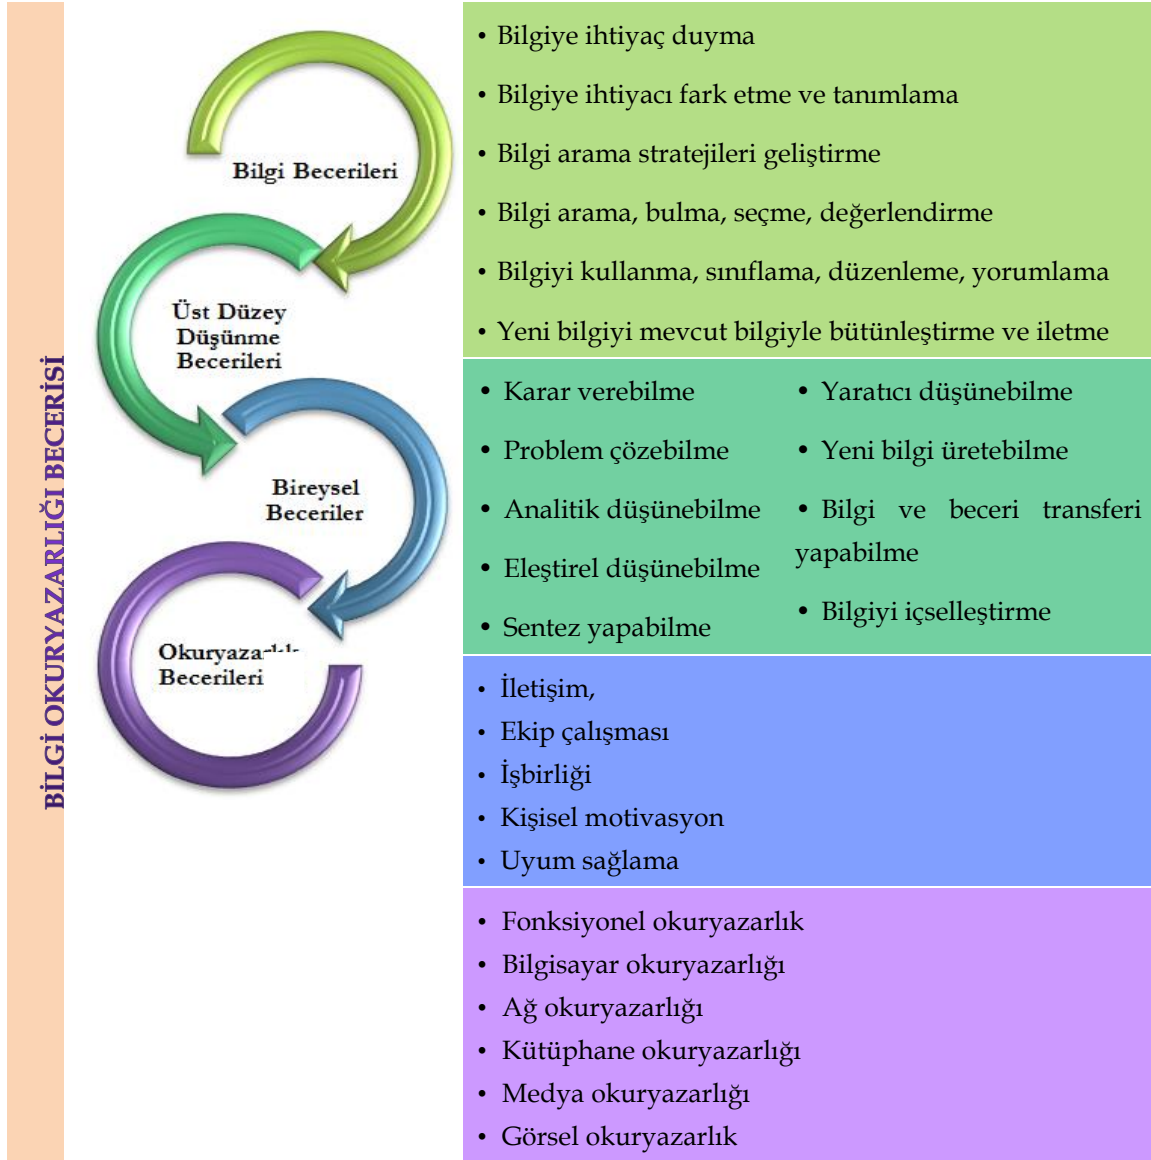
BİLGİ OKURYAZARLIĞI BECERİSİ

Bilgi Becerileri

Üst Düzey Düşünme Becerileri

Bireysel Beceriler

Okuryaza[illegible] Becerileri

• Bilgiye ihtiyaç duyma
• Bilgiye ihtiyacı fark etme ve tanımlama
• Bilgi arama stratejileri geliştirme
• Bilgi arama, bulma, seçme, değerlendirme
• Bilgiyi kullanma, sınıflama, düzenleme, yorumlama
• Yeni bilgiyi mevcut bilgiyle bütünleştirme ve iletme

• Karar verebilme
• Problem çözebilme
• Analitik düşünebilme
• Eleştirel düşünebilme
• Sentez yapabilme

• Yaratıcı düşünebilme
• Yeni bilgi üretebilme
• Bilgi ve beceri transferi yapabilme
• Bilgiyi içselleştirme

• İletişim,
• Ekip çalışması
• İşbirliği
• Kişisel motivasyon
• Uyum sağlama

• Fonksiyonel okuryazarlık
• Bilgisayar okuryazarlığı
• Ağ okuryazarlığı
• Kütüphane okuryazarlığı
• Medya okuryazarlığı
• Görsel okuryazarlık